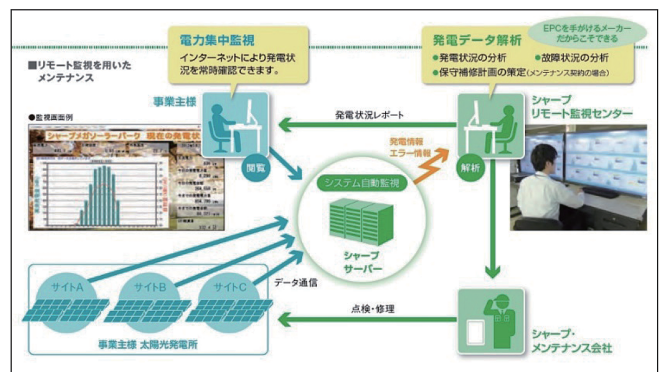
■リモート監視を用いたメンテナンス

電力集中監視
インターネットにより発電状況を常時確認できます。

発電データ解析
EPCを手がけるメーカーだからこそできる
●発電状況の分析 ●故障状況の分析
●保守補修計画の策定（メンテナンス契約の場合）

事業主様

●監視画面例
シャープメガソーラーパーク 現在の発電状

シャープ
リモート監視センター

発電状況レポート

閲覧

解析

発電情報
エラー情報

システム自動監視

シャープ
サーバー

データ通信

サイトA
サイトB
サイトC

事業主様 太陽光発電所

点検・修理

シャープ・
メンテナンス会社